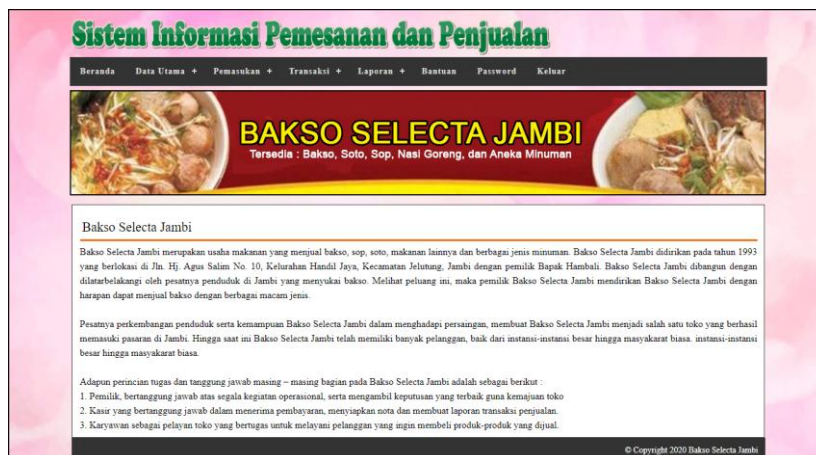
Sistem Informasi Pemesanan dan Penjualan

Beranda Data Utama + Pemasukan + Transaksi + Laporan + Bantuan Password Keluar

BAKSO SELECTA JAMBI
Tersedia : Bakso, Soto, Sop, Nasi Goreng, dan Aneka Minuman

Bakso Selecta Jambi

Bakso Selecta Jambi merupakan usaha makanan yang menjual bakso, sop, soto, makanan lainnya dan berbagai jenis minuman. Bakso Selecta Jambi didirikan pada tahun 1993 yang berlokasi di Jln. Hj. Agus Salim No. 10, Kelurahan Handil Jaya, Kecamatan Jelutung, Jambi dengan pemilik Bapak Hambali. Bakso Selecta Jambi dibangun dengan dilatarbelakangi oleh pesatnya penduduk di Jambi yang menyukai bakso. Melihat peluang ini, maka pemilik Bakso Selecta Jambi mendirikan Bakso Selecta Jambi dengan harapan dapat menjual bakso dengan berbagai macam jenis.

Pesatnya perkembangan penduduk serta kemampuan Bakso Selecta Jambi dalam menghadapi persaingan, membuat Bakso Selecta Jambi menjadi salah satu toko yang berhasil memasuki pasaran di Jambi. Hingga saat ini Bakso Selecta Jambi telah memiliki banyak pelanggan, baik dari instansi-instansi besar hingga masyarakat biasa. instansi-instansi besar hingga masyarakat biasa.

Adapun perincian tugas dan tanggung jawab masing – masing bagian pada Bakso Selecta Jambi adalah sebagai berikut :
1. Pemilik, bertanggung jawab atas segala kegiatan operasional, serta mengambil keputusan yang terbaik guna kemajuan toko
2. Kasir yang bertanggung jawab dalam menerima pembayaran, menyiapkan nota dan membuat laporan transaksi penjualan.
3. Karyawan sebagai pelayan toko yang bertugas untuk melayani pelanggan yang ingin membeli produk-produk yang dijual.

© Copyright 2020 Bakso Selecta Jambi